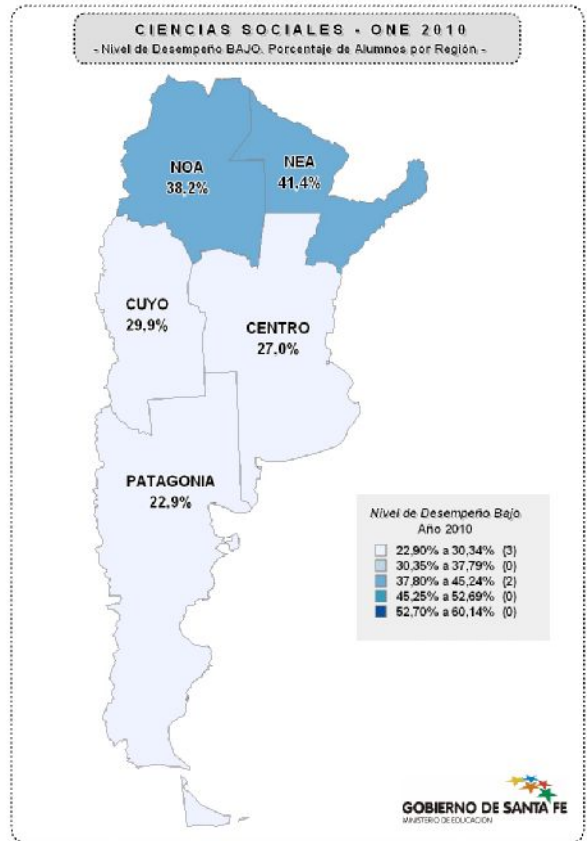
CIENCIAS SOCIALES - ONE 2010
- Nivel de Desempeño BAJO. Porcentaje de Alumnos por Región. -

NOA
38,2%

NEA
41,4%

CUYO
29,9%

CENTRO
27,0%

PATAGONIA
22,9%

Nivel de Desempeño Bajo
Año 2010
22,90% a 30,34% (3)
30,35% a 37,79% (0)
37,80% a 45,24% (2)
45,25% a 52,69% (0)
52,70% a 60,14% (0)

GOBIERNO DE SANTA FE
MINISTERIO DE EDUCACIÓN